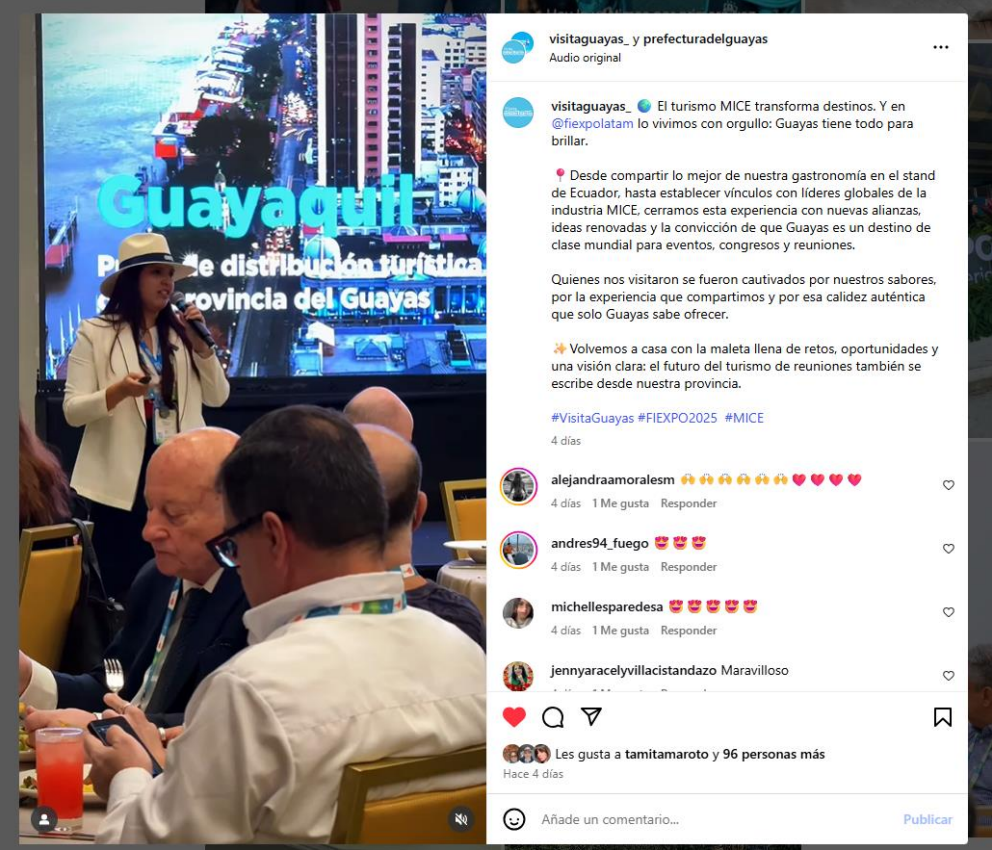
Guayaquil
P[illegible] de distribución turística
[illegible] provincia del Guayas

visitaguayas_ y prefecturadelguayas
Audio original

visitaguayas_ 🌏 El turismo MICE transforma destinos. Y en @fiexpolatam lo vivimos con orgullo: Guayas tiene todo para brillar.

📍 Desde compartir lo mejor de nuestra gastronomía en el stand de Ecuador, hasta establecer vínculos con líderes globales de la industria MICE, cerramos esta experiencia con nuevas alianzas, ideas renovadas y la convicción de que Guayas es un destino de clase mundial para eventos, congresos y reuniones.

Quienes nos visitaron se fueron cautivados por nuestros sabores, por la experiencia que compartimos y por esa calidez auténtica que solo Guayas sabe ofrecer.

✨ Volvemos a casa con la maleta llena de retos, oportunidades y una visión clara: el futuro del turismo de reuniones también se escribe desde nuestra provincia.

#VisitaGuayas #FIEXPO2025 #MICE

4 días

alejandraamoralesm 🙌🙌🙌🙌🙌🙌❤️❤️❤️❤️
4 días 1 Me gusta Responder

andres94_fuego 😍😍😍
4 días 1 Me gusta Responder

michellesparedesa 😍😍😍😍😍
4 días 1 Me gusta Responder

jennyaracelyvillacistandazo Maravilloso

Les gusta a tamitamaroto y 96 personas más
Hace 4 días

Añade un comentario...
Publicar